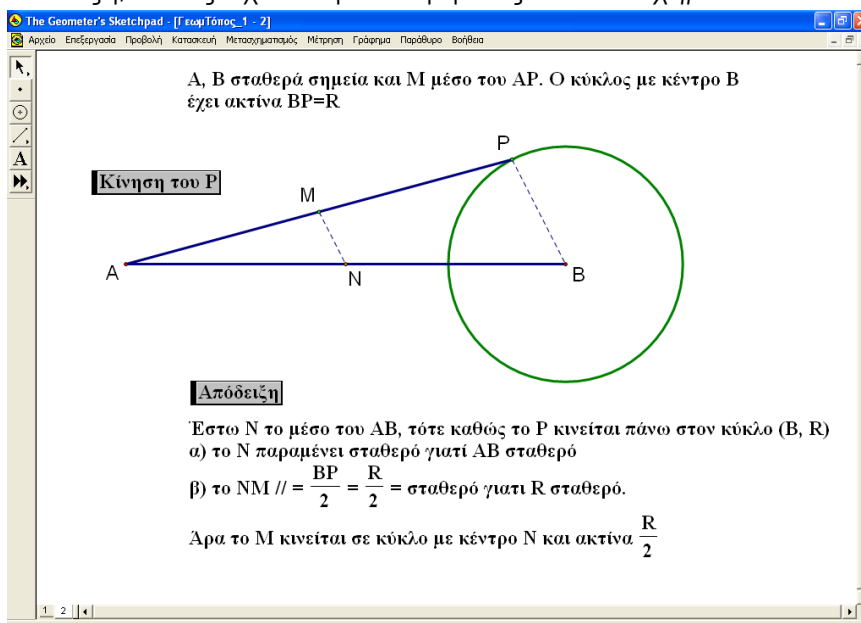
The Geometer's Sketchpad - [ΓεωμΤόπος_1 - 2]

Αρχείο Επεξεργασία Προβολή Κατασκευή Μετασχηματισμός Μέτρηση Γράφημα Παράθυρο Βοήθεια

Α, Β σταθερά σημεία και Μ μέσο του ΑΡ. Ο κύκλος με κέντρο Β έχει ακτίνα ΒΡ=R

Κίνηση του Ρ

P

M

A

N

B

Απόδειξη

Έστω Ν το μέσο του ΑΒ, τότε καθώς το Ρ κινείται πάνω στον κύκλο (Β, R)
α) το Ν παραμένει σταθερό γιατί ΑΒ σταθερό
β) το ΝΜ // = $\frac{BP}{2}$ = $\frac{R}{2}$ = σταθερό γιατι R σταθερό.

Άρα το Μ κινείται σε κύκλο με κέντρο Ν και ακτίνα $\frac{R}{2}$

1 2